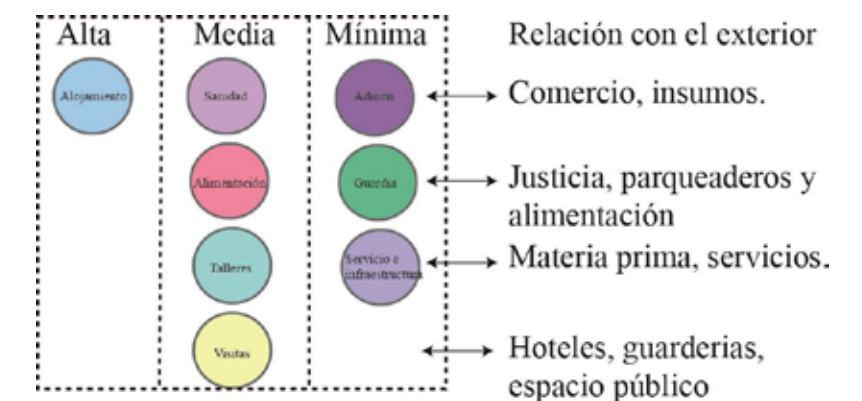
Alta

Alojamiento

Media

Sanidad

Alimentación

Talleres

Visitas

Mínima

Admon

Guardia

Servicio e infraestructura

Relación con el exterior

Comercio, insumos.

Justicia, parqueaderos y alimentación

Materia prima, servicios.

Hoteles, guarderias, espacio público